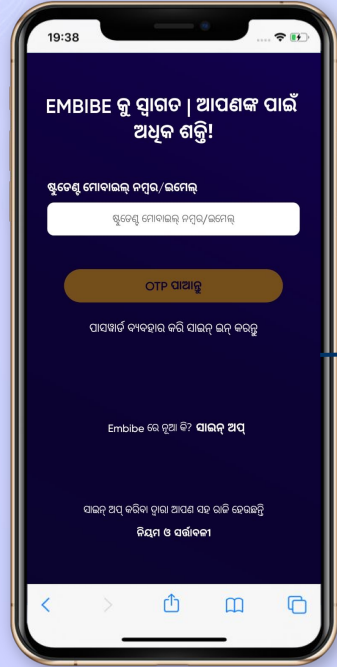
19:38

EMBIBE କୁ ସ୍ୱାଗତ | ଆପଣଙ୍କ ପାଇଁ ଅଧିକ ଶକ୍ତି!

ଷ୍ଟୁଡେଣ୍ଟ ମୋବାଇଲ୍ ନମ୍ବର/ଇମେଲ୍

ଷ୍ଟୁଡେଣ୍ଟ ମୋବାଇଲ୍ ନମ୍ବର/ଇମେଲ୍

OTP ପାଆନ୍ତୁ

ପାସୱାର୍ଡ ବ୍ୟବହାର କରି ସାଇନ୍ ଇନ୍ କରନ୍ତୁ

Embibe ରେ ନୂଆ କି? ସାଇନ୍ ଅପ୍

ସାଇନ୍ ଅପ୍ କରିବା ଦ୍ୱାରା ଆପଣ ସହ ରାଜି ହେଉଛନ୍ତି
ନିୟମ ଓ ସର୍ତ୍ତାବଳୀ